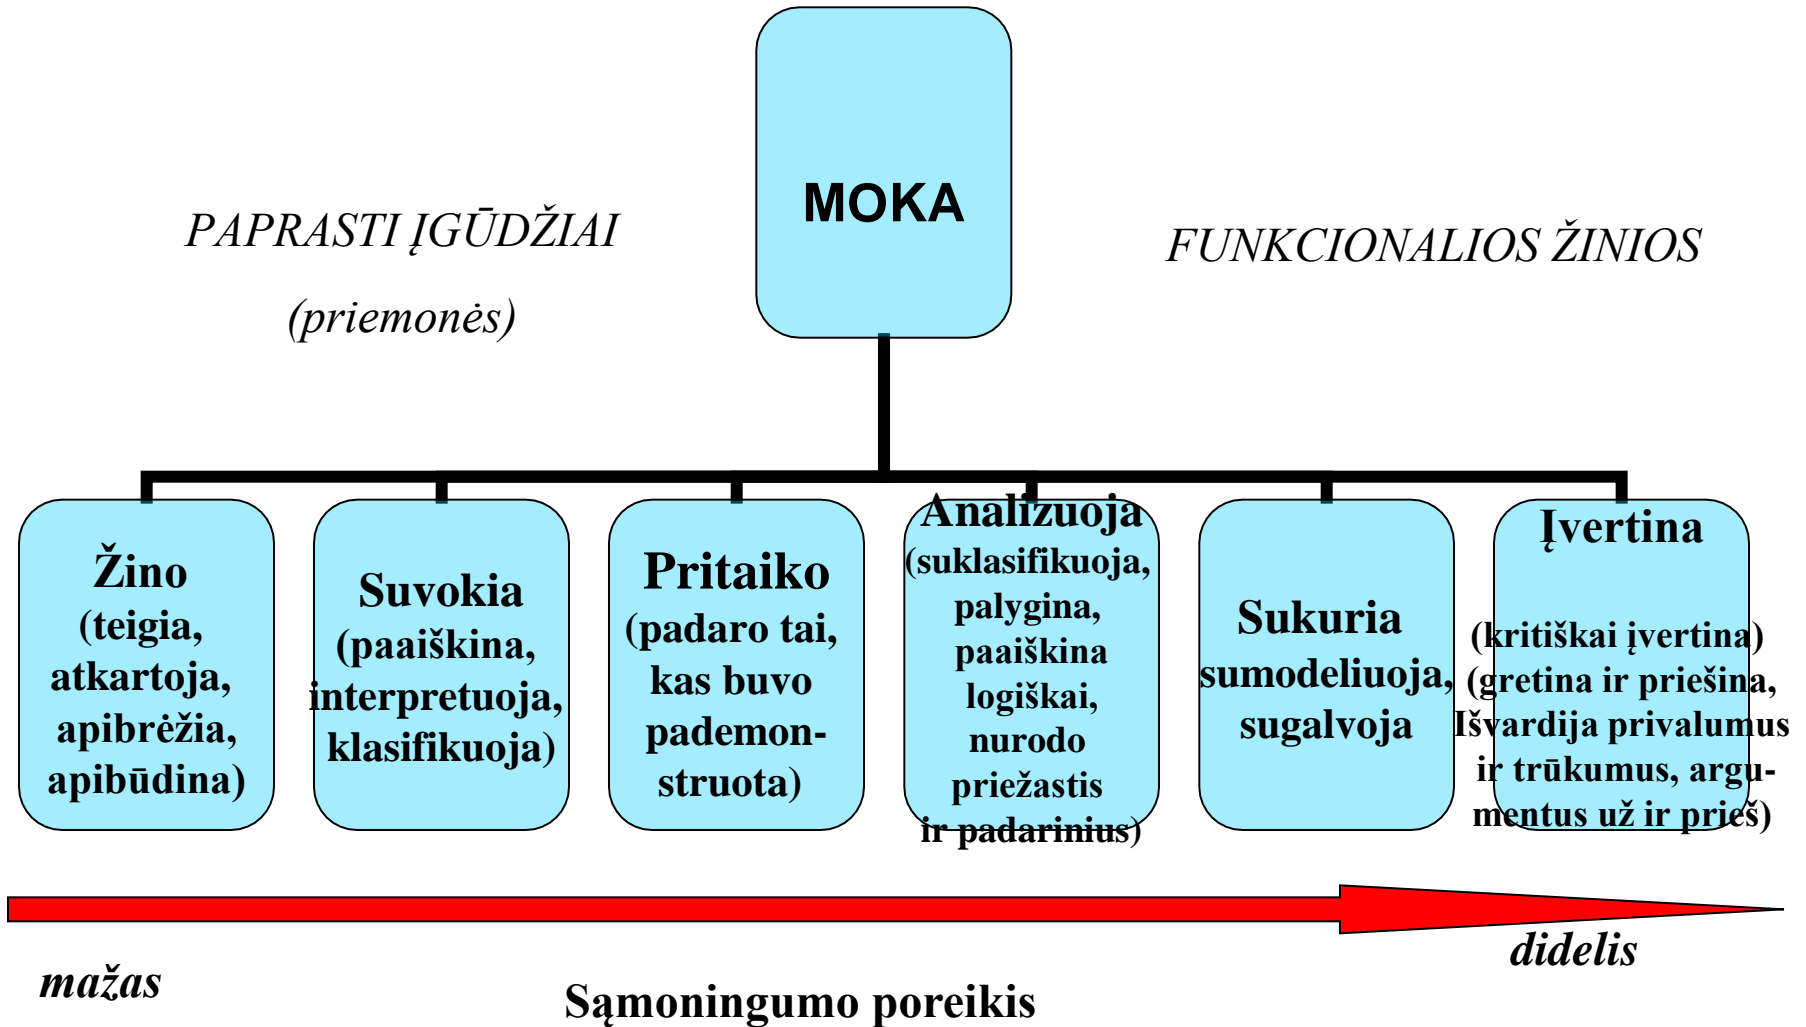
MOKA

PAPRASTI ĮGŪDŽIAI

(priemonės)

FUNKCIONALIOS ŽINIOS

Žino (teigia, atkartoja, apibrėžia, apibūdina)

Suvokia (paaiškina, interpretuoja, klasifikuoja)

Pritaiko (padaro tai, kas buvo pademonstruota)

Analizuoja (suklasifikuoja, palygina, paaiškina logiškai, nurodo priežastis ir padarinius)

Sukuria sumodeliuoja, sugalvoja

Įvertina

(kritiškai įvertina) (gretina ir priešina, Išvardija privalumus ir trūkumus, argumentus už ir prieš)

didelis

mažas

Sąmoningumo poreikis